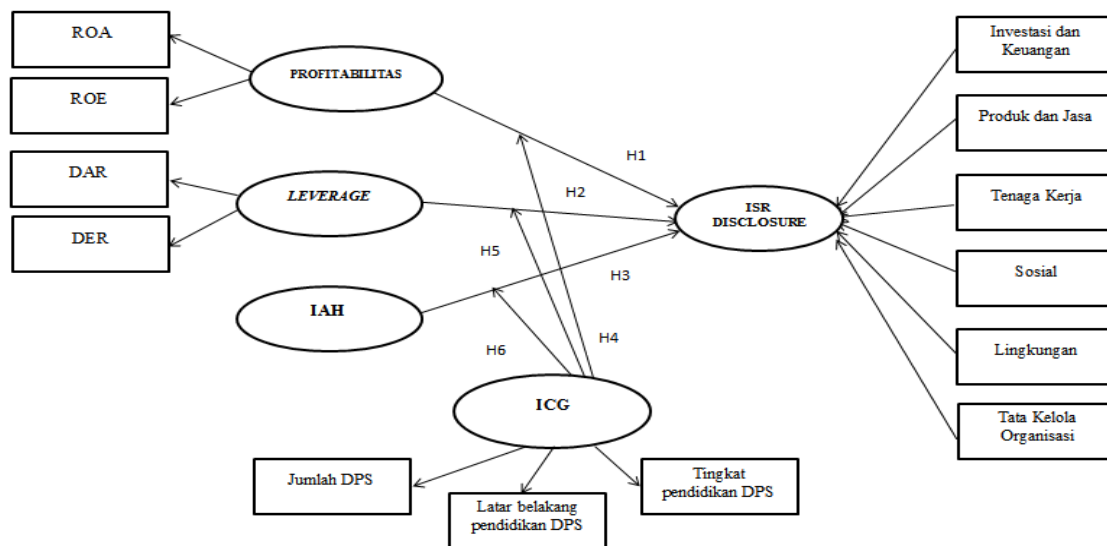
ROA

ROE

PROFITABILITAS

DAR

DER

LEVERAGE

IAH

H1

H2

H5

H3

H6

H4

ISR DISCLOSURE

ICG

Investasi dan Keuangan

Produk dan Jasa

Tenaga Kerja

Sosial

Lingkungan

Tata Kelola Organisasi

Jumlah DPS

Latar belakang pendidikan DPS

Tingkat pendidikan DPS